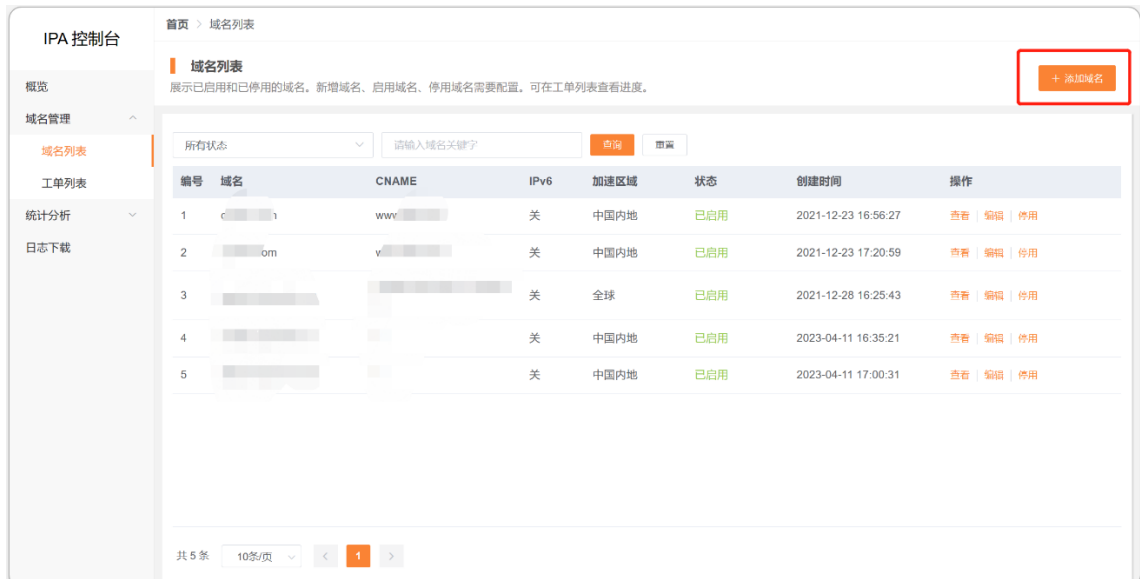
IPA 控制台

概览
域名管理
域名列表
工单列表
统计分析
日志下载

首页 > 域名列表

域名列表
展示已启用和已停用的域名。新增域名、启用域名、停用域名需要配置。可在工单列表查看进度。

+ 添加域名

所有状态 | 请输入域名关键字 | 查询 | 重置

| 编号 | 域名 | CNAME | IPv6 | 加速区域 | 状态 | 创建时间 | 操作 |
|---|---|---|---|---|---|---|---|
| 1 | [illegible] | www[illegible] | 关 | 中国内地 | 已启用 | 2021-12-23 16:56:27 | 查看 \| 编辑 \| 停用 |
| 2 | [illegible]om | w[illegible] | 关 | 中国内地 | 已启用 | 2021-12-23 17:20:59 | 查看 \| 编辑 \| 停用 |
| 3 | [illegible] | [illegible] | 关 | 全球 | 已启用 | 2021-12-28 16:25:43 | 查看 \| 编辑 \| 停用 |
| 4 | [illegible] | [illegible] | 关 | 中国内地 | 已启用 | 2023-04-11 16:35:21 | 查看 \| 编辑 \| 停用 |
| 5 | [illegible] | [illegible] | 关 | 中国内地 | 已启用 | 2023-04-11 17:00:31 | 查看 \| 编辑 \| 停用 |

共 5 条 10条/页 < 1 >